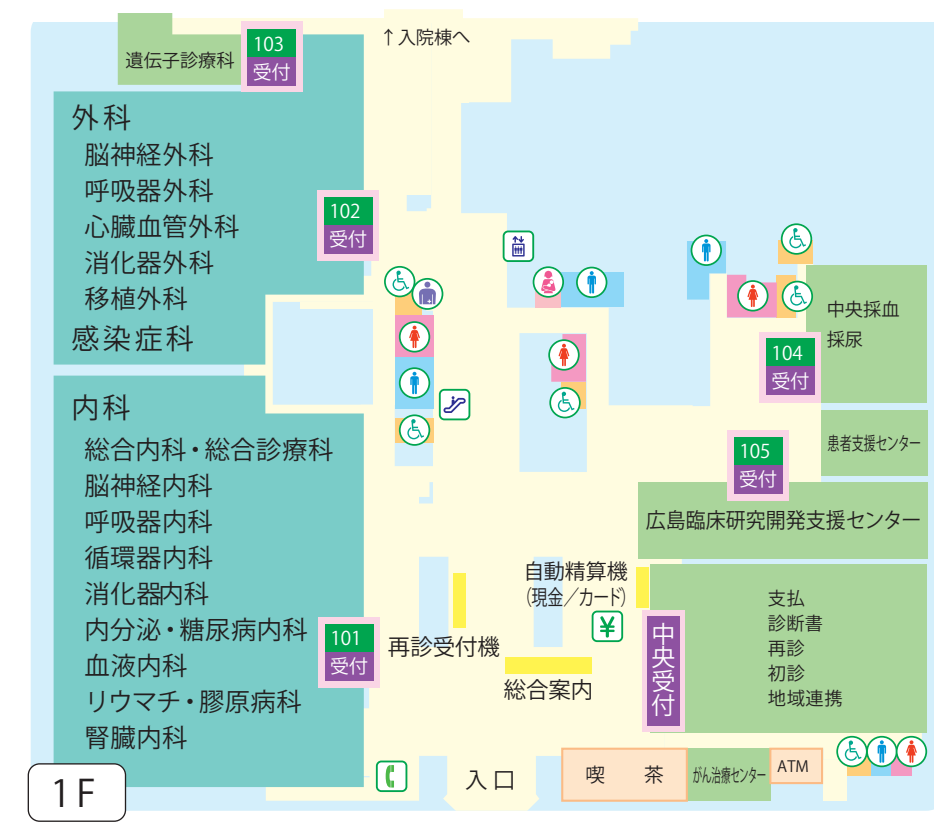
↑入院棟へ

遺伝子診療科
103
受付

外科
脳神経外科
呼吸器外科
心臓血管外科
消化器外科
移植外科
感染症科

102
受付

内科
総合内科・総合診療科
脳神経内科
呼吸器内科
循環器内科
消化器内科
内分泌・糖尿病内科
血液内科
リウマチ・膠原病科
腎臓内科

101
受付

中央採血
採尿
104
受付

患者支援センター
105
受付

広島臨床研究開発支援センター

自動精算機
(現金/カード)
¥

再診受付機

総合案内

中央受付

支払
診断書
再診
初診
地域連携

入口

喫 茶
がん治療センター
ATM

1F